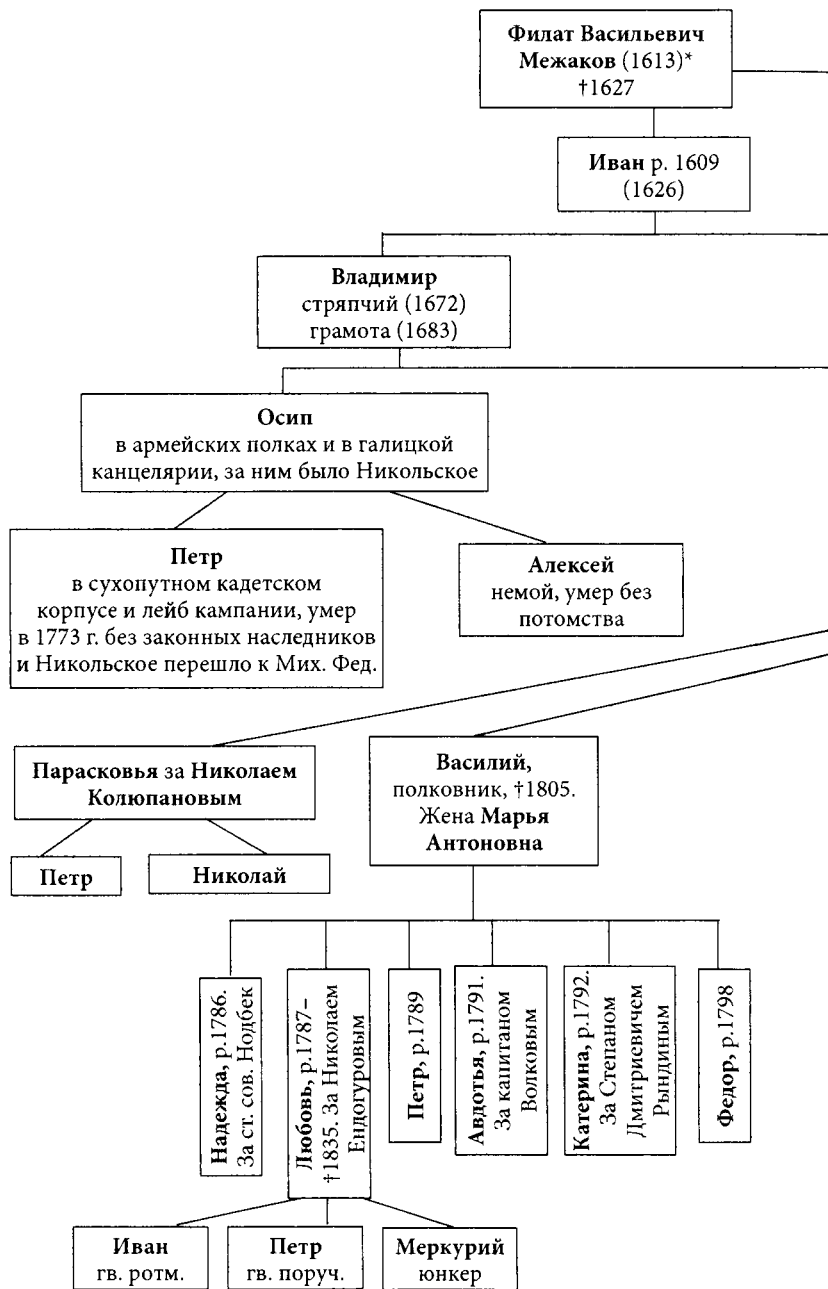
Филат Васильевич Межаков (1613)* †1627

Иван р. 1609 (1626)

Владимир стряпчий (1672) грамота (1683)

Осип в армейских полках и в галицкой канцелярии, за ним было Никольское

Петр в сухопутном кадетском корпусе и лейб кампании, умер в 1773 г. без законных наследников и Никольское перешло к Мих. Фед.

Алексей немой, умер без потомства

Парасковья за Николаем Колюпановым

Петр

Николай

Василий, полковник, †1805. Жена Марья Антоновна

Надежда, р.1786. За ст. сов. Нодбек

Любовь, р.1787–†1835. За Николаем Ендогуровым

Петр, р.1789

Авдотья, р.1791. За капитаном Волковым

Катерина, р.1792. За Степаном Дмитриевичем Рындиным

Федор, р.1798

Иван гв. ротм.

Петр гв. поруч.

Меркурий юнкер